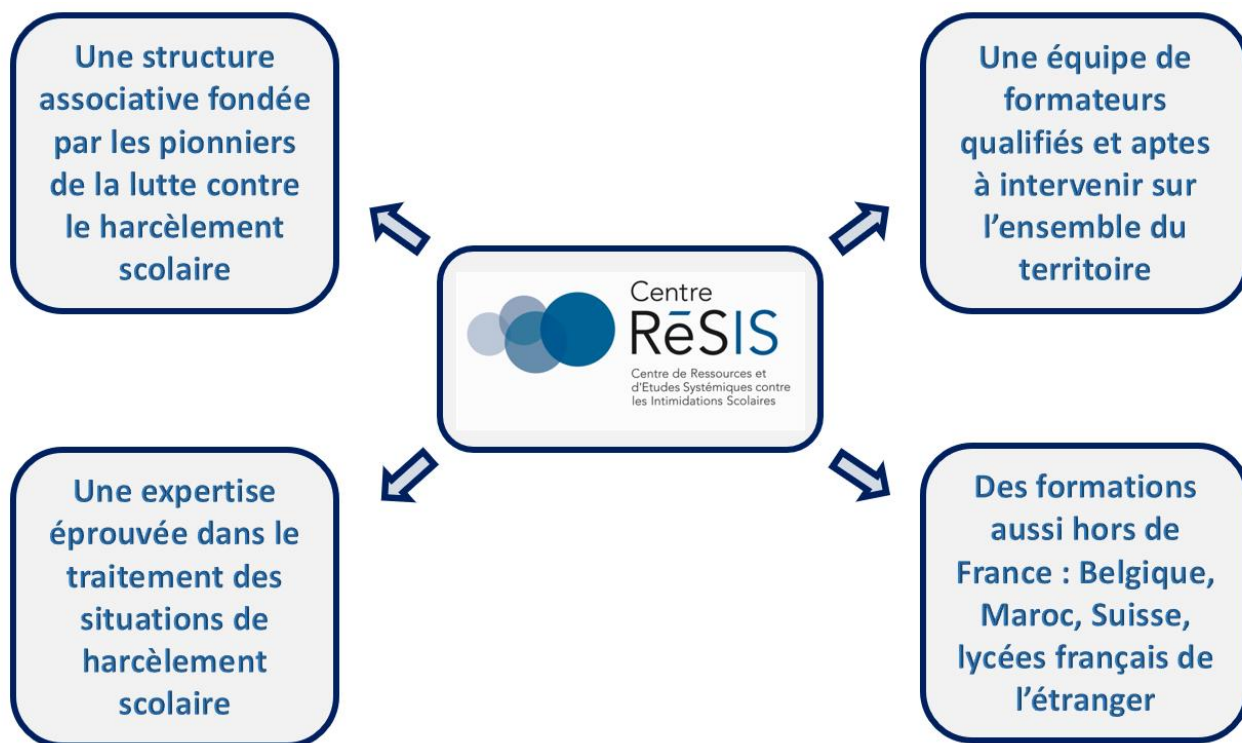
Une structure associative fondée par les pionniers de la lutte contre le harcèlement scolaire

Une équipe de formateurs qualifiés et aptes à intervenir sur l'ensemble du territoire

Centre RēSIS
Centre de Ressources et d'Etudes Systémiques contre les Intimidations Scolaires

Une expertise éprouvée dans le traitement des situations de harcèlement scolaire

Des formations aussi hors de France : Belgique, Maroc, Suisse, lycées français de l'étranger